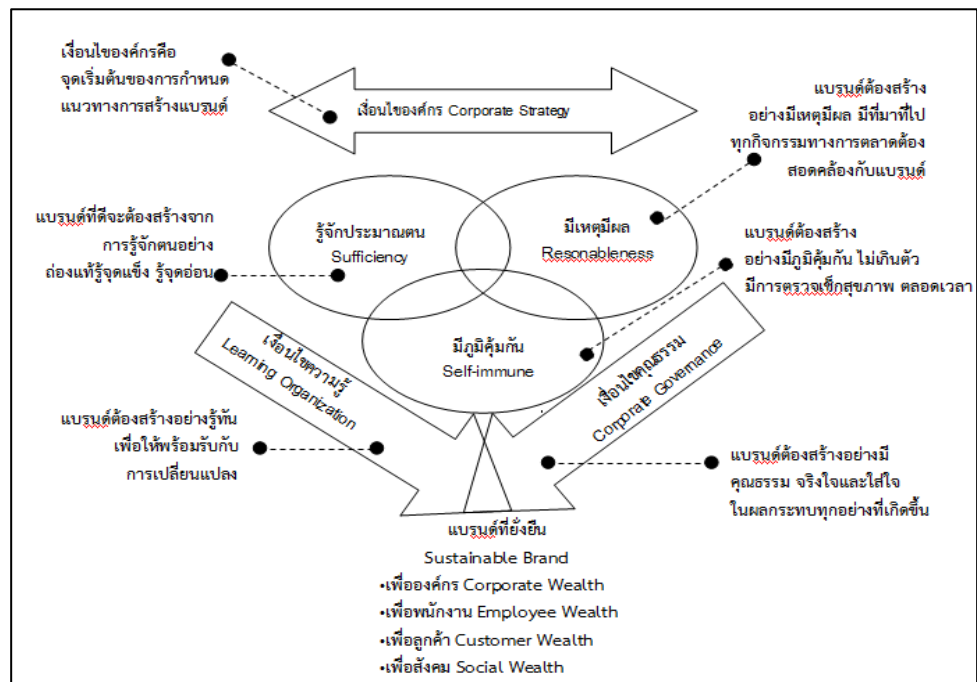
เงื่อนไของค์กรคือ
จุดเริ่มต้นของการกำหนด
แนวทางการสร้างแบรนด์

เงื่อนไของค์กร Corporate Strategy

แบรนด์ต้องสร้าง
อย่างมีเหตุมีผล มีที่มาที่ไป
ทุกกิจกรรมทางการตลาดต้อง
สอดคล้องกับแบรนด์

แบรนด์ที่ดีจะต้องสร้างจาก
การรู้จักตนอย่าง
ถ่องแท้รู้จุดแข็ง รู้จุดอ่อน

รู้จักประมาณตน
Sufficiency

มีเหตุมีผล
Resonableness

แบรนด์ต้องสร้าง
อย่างมีภูมิคุ้มกัน ไม่เกินตัว
มีการตรวจเช็กสุขภาพ ตลอดเวลา

มีภูมิคุ้มกัน
Self-immune

เงื่อนไขความรู้
Learning Organization

เงื่อนไขคุณธรรม
Corporate Governance

แบรนด์ต้องสร้างอย่างรู้ทัน
เพื่อให้พร้อมรับกับ
การเปลี่ยนแปลง

แบรนด์ต้องสร้างอย่างมี
คุณธรรม จริงใจและใส่ใจ
ในผลกระทบทุกอย่างที่เกิดขึ้น

แบรนด์ที่ยั่งยืน
Sustainable Brand
•เพื่อองค์กร Corporate Wealth
•เพื่อพนักงาน Employee Wealth
•เพื่อลูกค้า Customer Wealth
•เพื่อสังคม Social Wealth